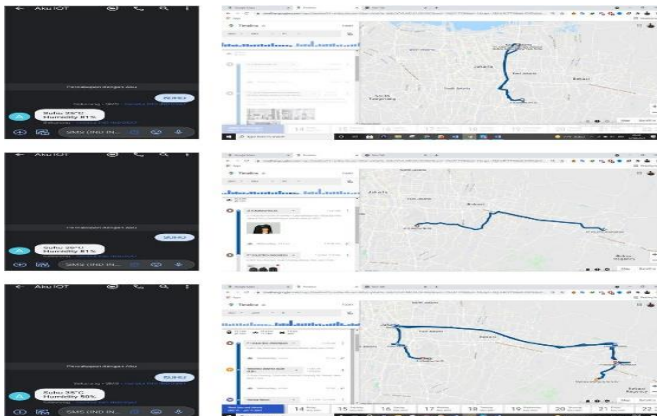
Aku IOT

Percakapan dengan Aku

Suhu 29°C
Humidity 61%

SMS ONG IN...

Timeline

Jakarta

Bekasi

South Tangerang

Aku IOT

Percakapan dengan Aku

Suhu 29°C
Humidity 61%

SMS ONG IN...

Timeline

Jakarta

Aku IOT

Percakapan dengan Aku

Suhu 29°C
Humidity 60%

SMS ONG IN...

Timeline

Jakarta

Bekasi

14 15 16 17 18 19 20 21 22